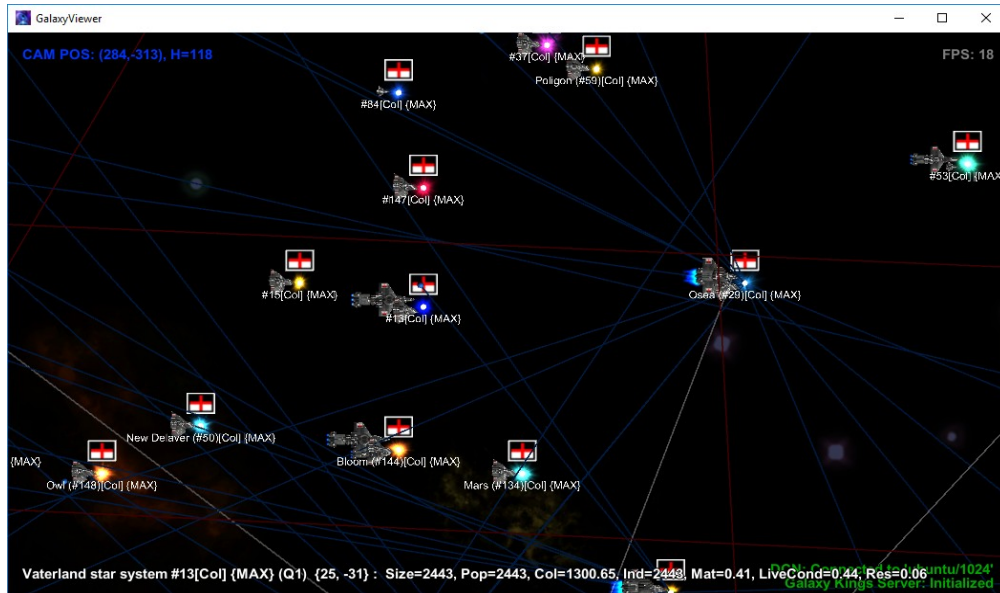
GalaxyViewer

CAM POS: (284,-313), H=118

FPS: 18

#37[Col] {MAX}

Poligon (#59)[Col] {MAX}

#84[Col] {MAX}

#147[Col] {MAX}

#53[Col] {MAX

#15[Col] {MAX}

#13[Col] {MAX}

Osaa (#29)[Col] {MAX}

New Delaver (#50)[Col] {MAX}

{MAX}

Owl (#148)[Col] {MAX}

Bloom (#144)[Col] {MAX}

Mars (#134)[Col] {MAX}

Vaterland star system #13[Col] {MAX} (Q1) {25, -31} : Size=2443, Pop=2443, Col=1300.65, Ind=2443, Mat=0.41, LiveCond=0.44, Res=0.06

DCN: Connected to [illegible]buntu/1024'

Galaxy Kings Server: Initialized